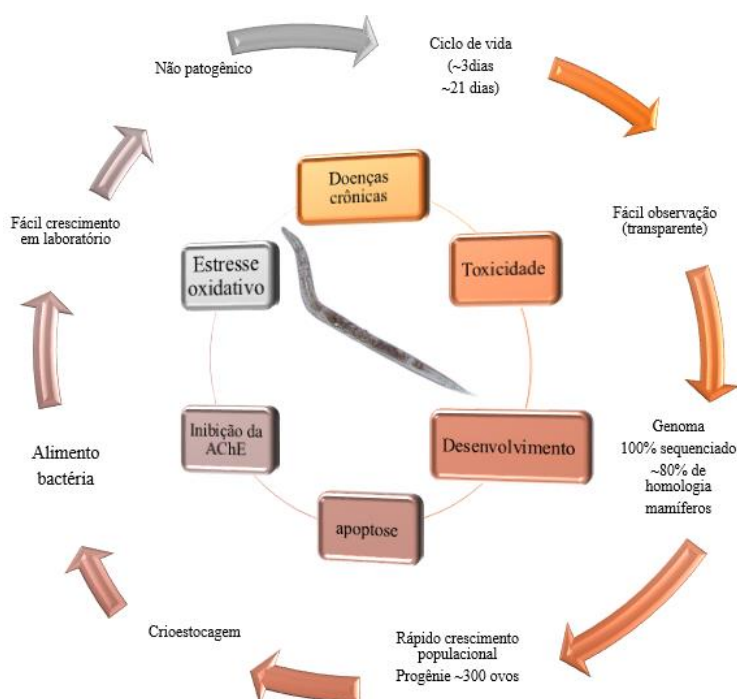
Não patogênico

Ciclo de vida (~3dias ~21 dias)

Fácil observação (transparente)

Genoma 100% sequenciado ~80% de homologia mamíferos

Rápido crescimento populacional Progênie ~300 ovos

Crioestocagem

Alimento bactéria

Fácil crescimento em laboratório

Doenças crônicas

Toxicidade

Desenvolvimento

apoptose

Inibição da AChE

Estresse oxidativo